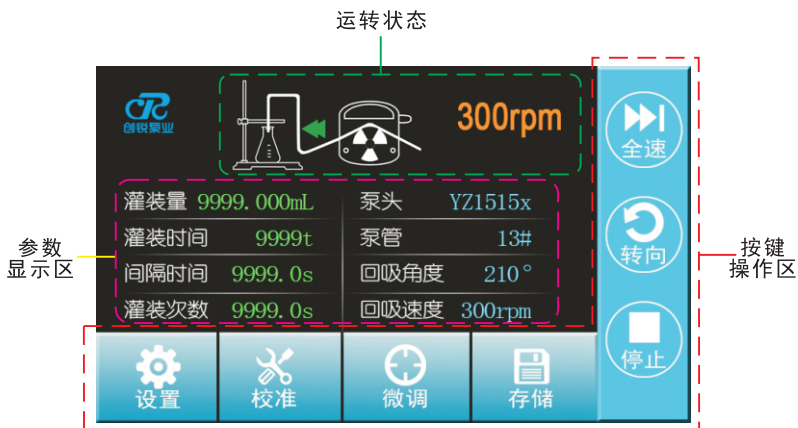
运转状态

创锐泵业

300rpm

| | | | |
|---|---|---|---|
| 灌装量 | 9999.000mL | 泵头 | YZ1515x |
| 灌装时间 | 9999t | 泵管 | 13# |
| 间隔时间 | 9999.0s | 回吸角度 | 210° |
| 灌装次数 | 9999.0s | 回吸速度 | 300rpm |

参数显示区

全速

转向

停止

按键操作区

设置

校准

微调

存储